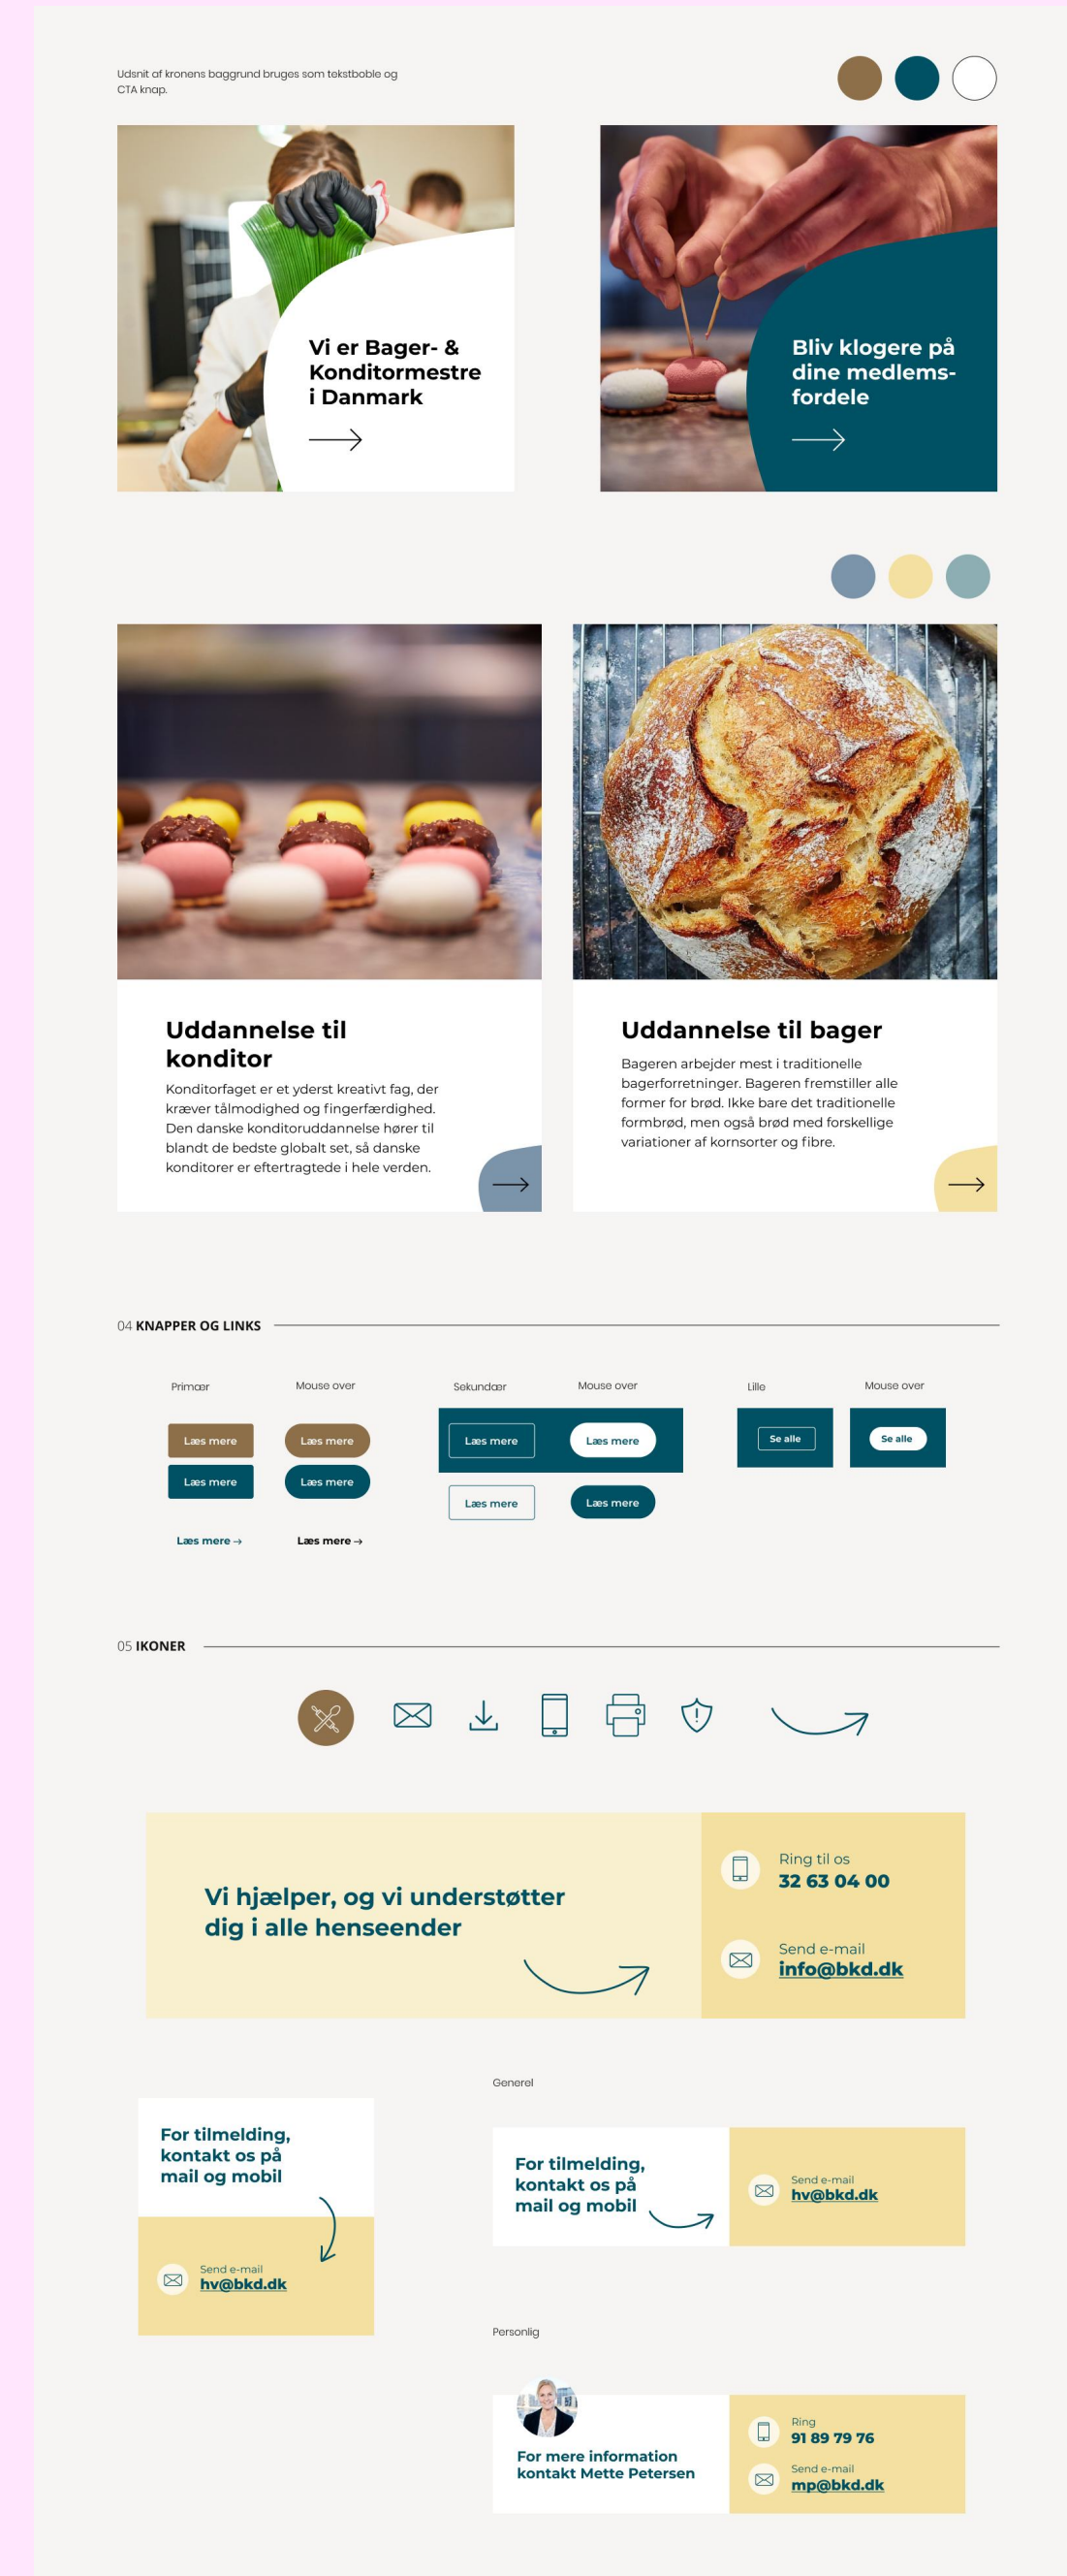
Udsnit af kronens baggrund bruges som tekstboble og CTA knap.

Vi er Bager- & Konditormestre i Danmark

Bliv klogere på dine medlems-fordele

Uddannelse til konditor

Konditorfaget er et yderst kreativt fag, der kræver tålmodighed og fingerfærdighed. Den danske konditoruddannelse hører til blandt de bedste globalt set, så danske konditorer er eftertragtede i hele verden.

Uddannelse til bager

Bageren arbejder mest i traditionelle bagerforretninger. Bageren fremstiller alle former for brød. Ikke bare det traditionelle formbrød, men også brød med forskellige variationer af kornsorter og fibre.

04 KNAPPER OG LINKS

Primær

Mouse over

Sekundær

Mouse over

Lille

Mouse over

Læs mere

Læs mere

Læs mere

Læs mere

Læs mere

Læs mere

Læs mere

Læs mere

Se alle

Se alle

Læs mere →

Læs mere →

05 IKONER

Vi hjælper, og vi understøtter dig i alle henseender

Ring til os
32 63 04 00

Send e-mail
info@bkd.dk

Generel

For tilmelding, kontakt os på mail og mobil

Send e-mail
hv@bkd.dk

For tilmelding, kontakt os på mail og mobil

Send e-mail
hv@bkd.dk

Personlig

For mere information kontakt Mette Petersen

Ring
91 89 79 76

Send e-mail
mp@bkd.dk